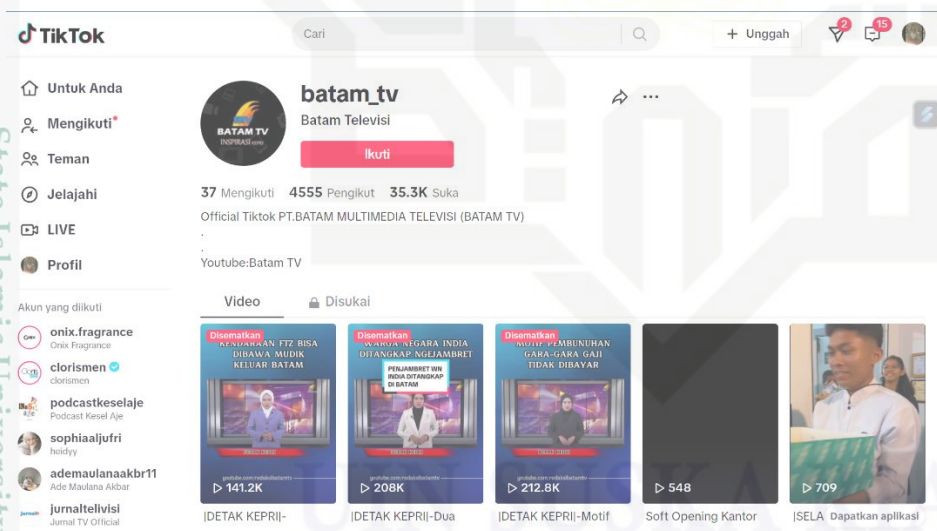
TikTok

Cari

+ Unggah

2

15

Untuk Anda

Mengikuti

Teman

Jelajahi

LIVE

Profil

Akun yang diikuti

onix.fragrance
Onix Fragrance

clorismen
clorismen

podcastkeselaje
Podcast Kesel Aje

sophiaaljufri
heidyy

ademaulanaakbr11
Ade Maulana Akbar

jurnaltelevisi
Jurnal TV Official

BATAM TV
INSPIRASI

batam_tv
Batam Televisi

Ikuti

37 Mengikuti 4555 Pengikut 35.3K Suka

Official Tiktok PT.BATAM MULTIMEDIA TELEVISI (BATAM TV)
.
.
Youtube:Batam TV

Video

Disukai

Disematkan
KENDARAAN FTZ BISA DIBAWA MUDIK KELUAR BATAM
141.2K
|DETAK KEPRI|-

Disematkan
WARGA NEGARA INDIA DITANGKAP NGEJAMBRET
PENJAMBRET WN INDIA DITANGKAP DI BATAM
208K
|DETAK KEPRI|-Dua

Disematkan
MOTIF PEMBUNUHAN GARA-GARA GAJI TIDAK DIBAYAR
212.8K
|DETAK KEPRI|-Motif

548
Soft Opening Kantor

709
|SELA

Dapatkan aplikasi